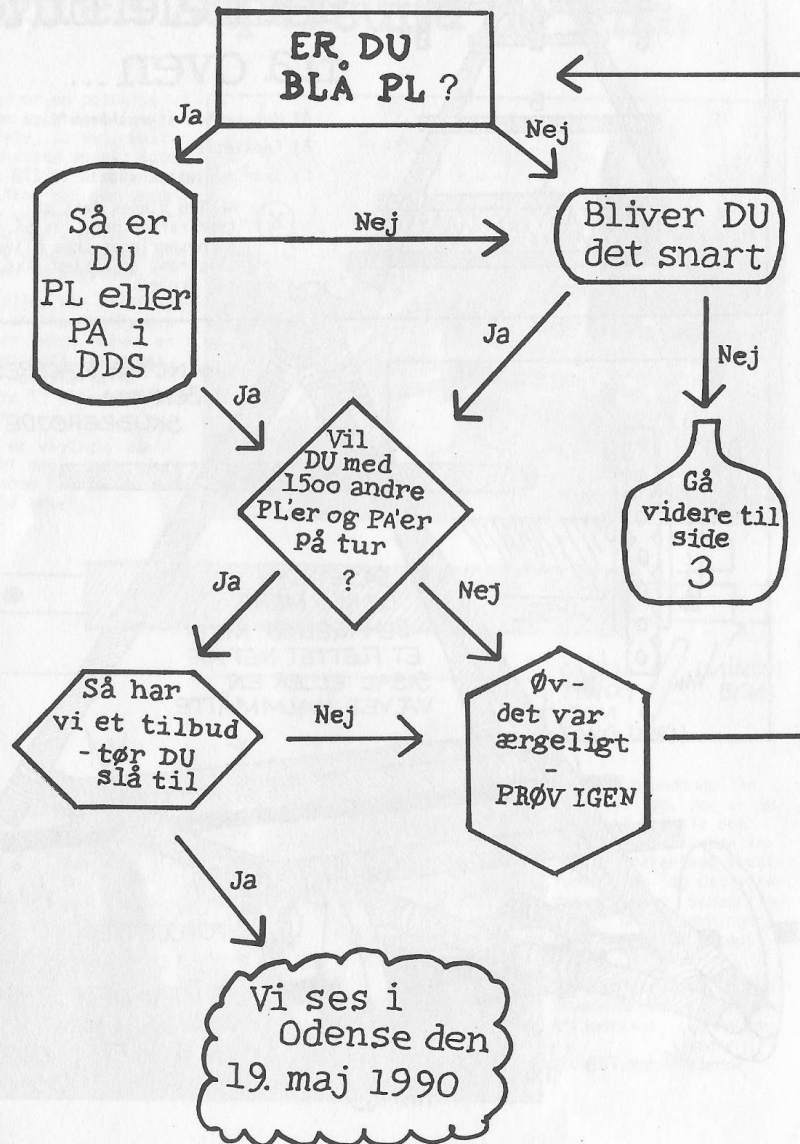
ER DU BLÅ PL?

Ja

Nej

Så er DU PL eller PA i DDS

Nej

Bliver DU det snart

Ja

Nej

Ja

Vil DU med 15oo andre PL'er og PA'er på tur ?

Gå videre til side 3

Ja

Nej

Så har vi et tilbud - tør DU slå til

Nej

Øv - det var ærgeligt - PRØV IGEN

Ja

Vi ses i Odense den 19. maj 1990